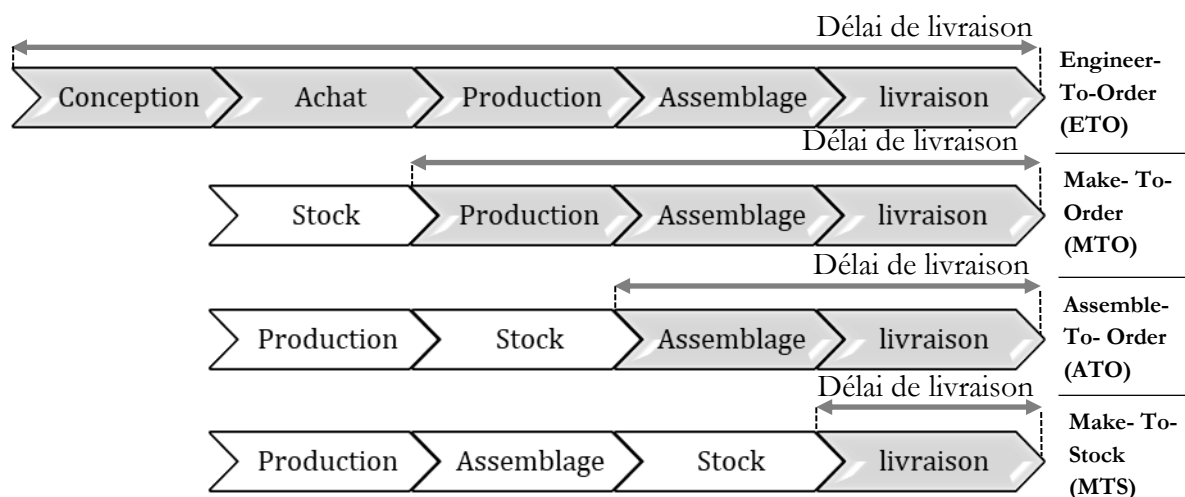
Délai de livraison

Conception | Achat | Production | Assemblage | livraison

Engineer-To-Order (ETO)

Délai de livraison

Stock | Production | Assemblage | livraison

Make- To-Order (MTO)

Délai de livraison

Production | Stock | Assemblage | livraison

Assemble-To- Order (ATO)

Délai de livraison

Production | Assemblage | Stock | livraison

Make- To-Stock (MTS)